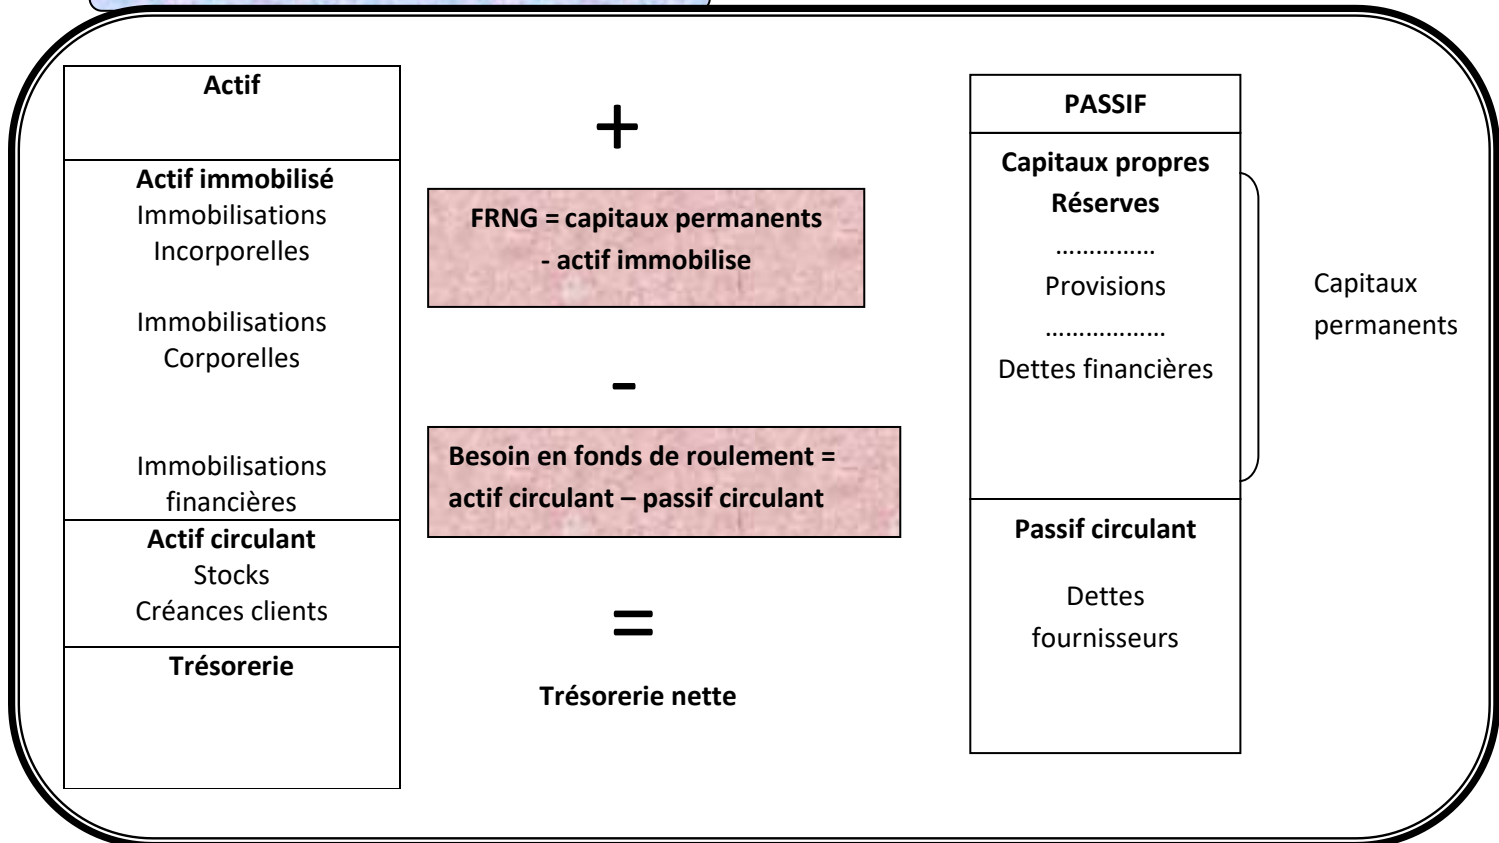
Actif

Actif immobilisé
Immobilisations Incorporelles

Immobilisations Corporelles

Immobilisations financières

Actif circulant
Stocks
Créances clients

Trésorerie

+

FRNG = capitaux permanents - actif immobilise

-

Besoin en fonds de roulement = actif circulant – passif circulant

=

Trésorerie nette

PASSIF

Capitaux propres
Réserves
…………..
Provisions
………………
Dettes financières

Capitaux permanents

Passif circulant

Dettes fournisseurs